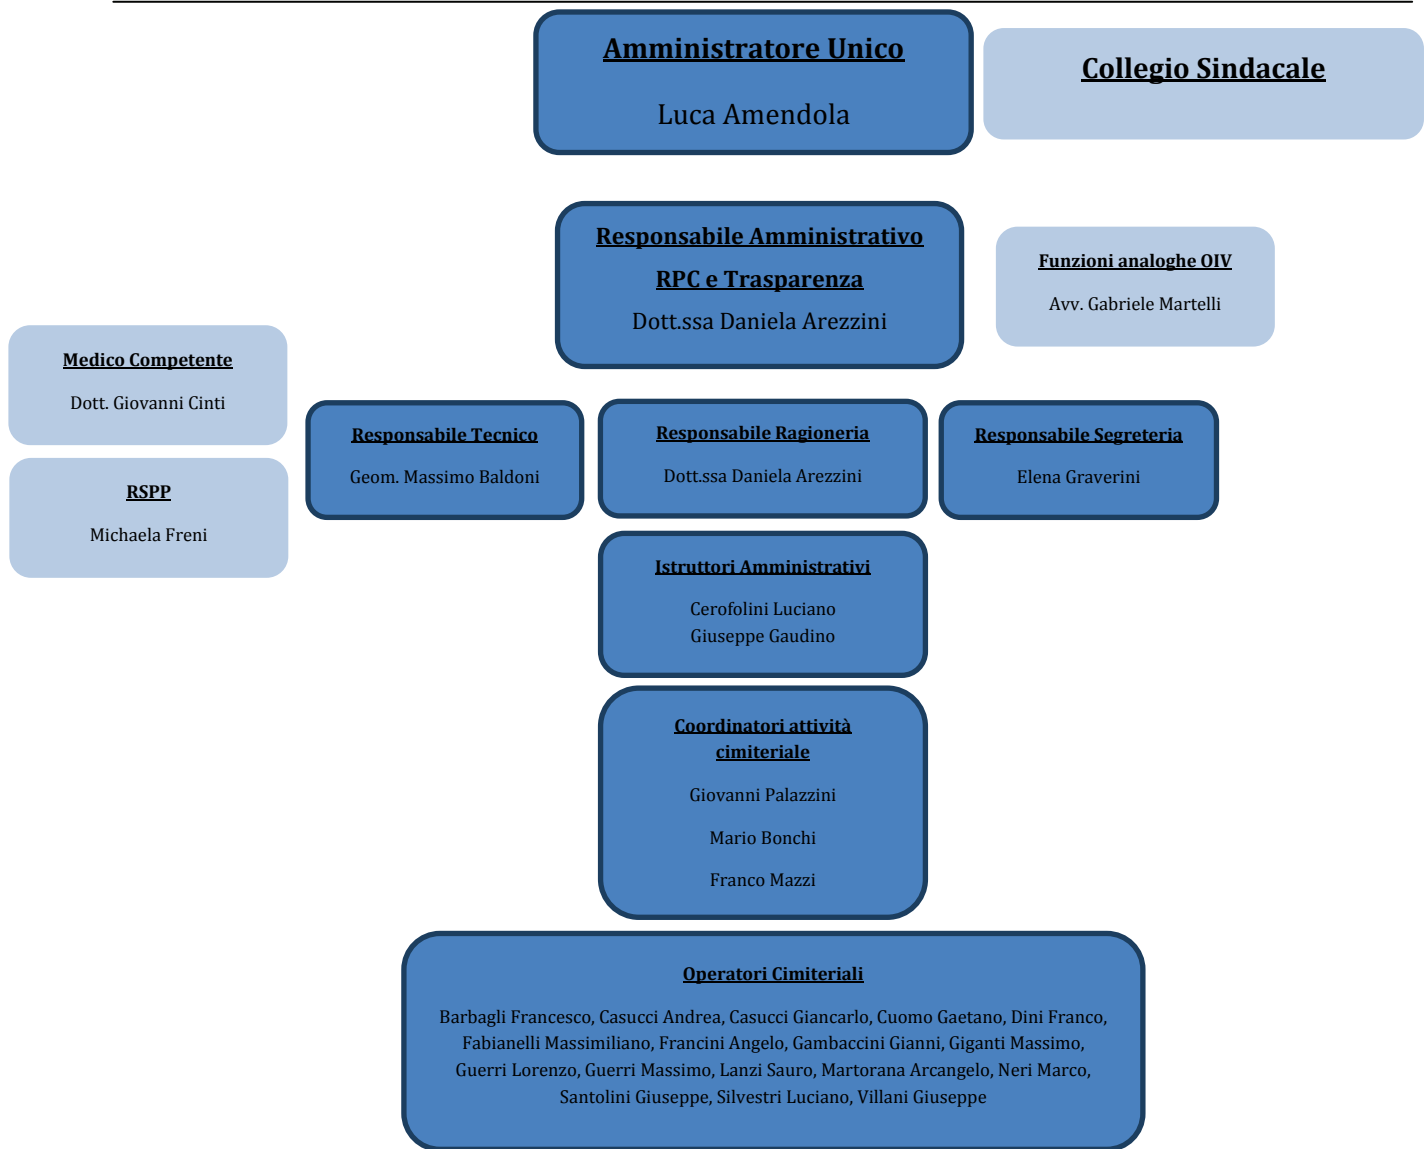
Amministratore Unico

Luca Amendola

Collegio Sindacale

Responsabile Amministrativo

RPC e Trasparenza

Dott.ssa Daniela Arezzini

Funzioni analoghe OIV

Avv. Gabriele Martelli

Medico Competente

Dott. Giovanni Cinti

RSPP

Michaela Freni

Responsabile Tecnico

Geom. Massimo Baldoni

Responsabile Ragioneria

Dott.ssa Daniela Arezzini

Responsabile Segreteria

Elena Graverini

Istruttori Amministrativi

Cerofolini Luciano
Giuseppe Gaudino

Coordinatori attività cimiteriale

Giovanni Palazzini

Mario Bonchi

Franco Mazzi

Operatori Cimiteriali

Barbagli Francesco, Casucci Andrea, Casucci Giancarlo, Cuomo Gaetano, Dini Franco, Fabianelli Massimiliano, Francini Angelo, Gambaccini Gianni, Giganti Massimo, Guerri Lorenzo, Guerri Massimo, Lanzi Sauro, Martorana Arcangelo, Neri Marco, Santolini Giuseppe, Silvestri Luciano, Villani Giuseppe